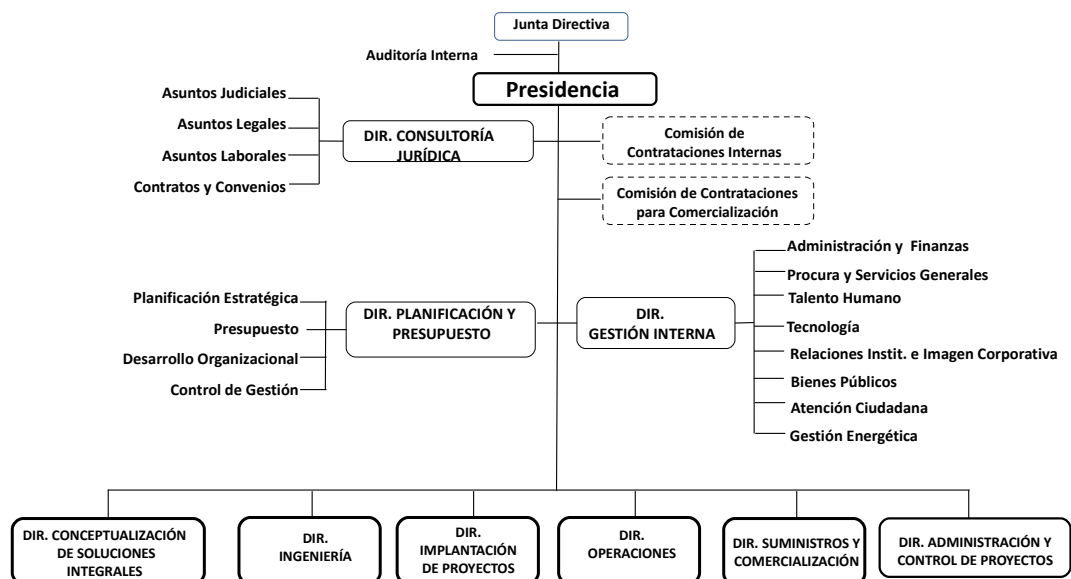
Junta Directiva

Auditoría Interna

Presidencia

Asuntos Judiciales

Asuntos Legales

Asuntos Laborales

Contratos y Convenios

DIR. CONSULTORÍA JURÍDICA

Comisión de Contrataciones Internas

Comisión de Contrataciones para Comercialización

Administración y Finanzas

Procura y Servicios Generales

Talento Humano

Tecnología

Relaciones Instit. e Imagen Corporativa

Bienes Públicos

Atención Ciudadana

Gestión Energética

DIR. GESTIÓN INTERNA

Planificación Estratégica

Presupuesto

Desarrollo Organizacional

Control de Gestión

DIR. PLANIFICACIÓN Y PRESUPUESTO

DIR. CONCEPTUALIZACIÓN DE SOLUCIONES INTEGRALES

DIR. INGENIERÍA

DIR. IMPLANTACIÓN DE PROYECTOS

DIR. OPERACIONES

DIR. SUMINISTROS Y COMERCIALIZACIÓN

DIR. ADMINISTRACIÓN Y CONTROL DE PROYECTOS